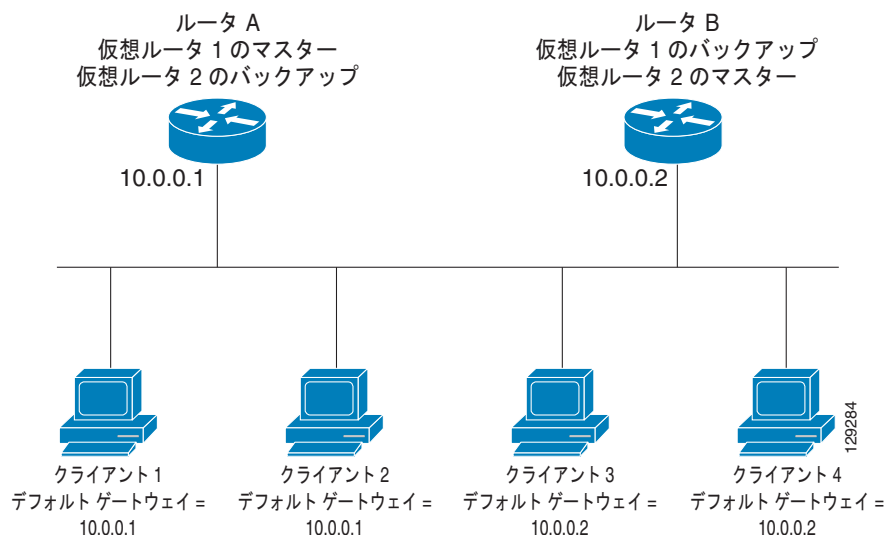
ルータ A
仮想ルータ 1 のマスター
仮想ルータ 2 のバックアップ

ルータ B
仮想ルータ 1 のバックアップ
仮想ルータ 2 のマスター

10.0.0.1

10.0.0.2

129284

クライアント 1
デフォルト ゲートウェイ =
10.0.0.1

クライアント 2
デフォルト ゲートウェイ =
10.0.0.1

クライアント 3
デフォルト ゲートウェイ =
10.0.0.2

クライアント 4
デフォルト ゲートウェイ =
10.0.0.2